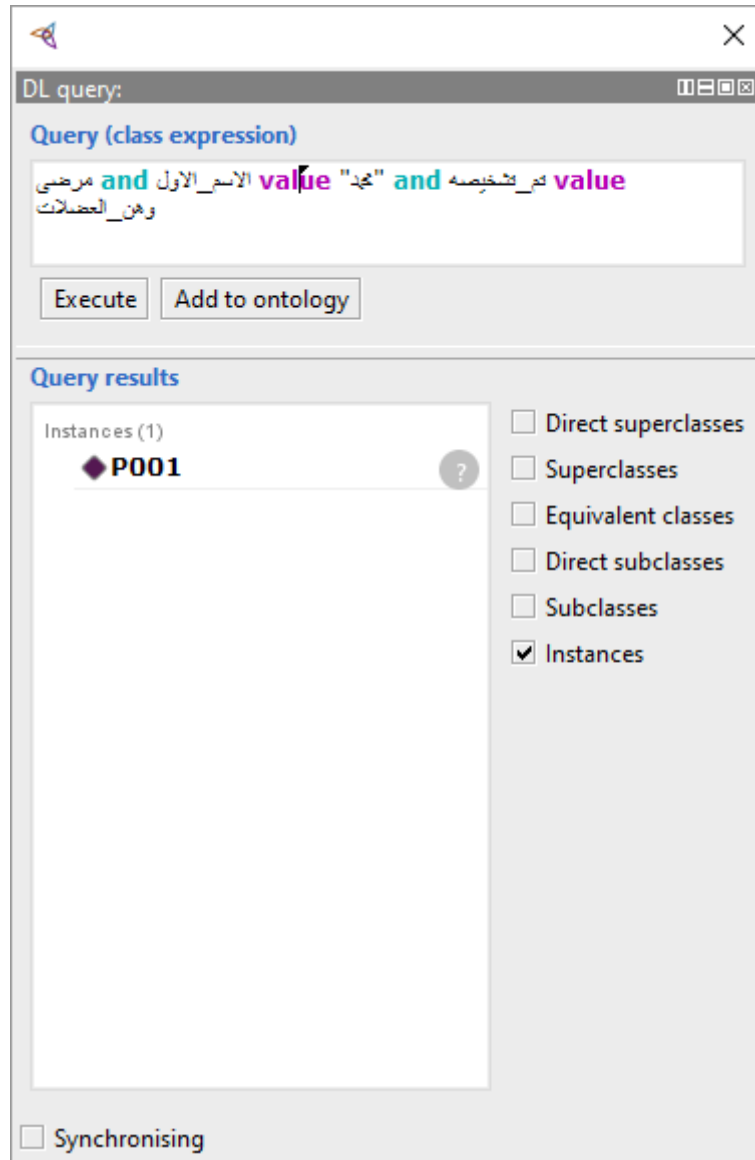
DL query:

Query (class expression)

مرضى and الاسم_الاول value "محمد" and تم_تشخيصه value وهن_العضلات

Execute   Add to ontology

Query results

Instances (1)
P001

Direct superclasses
Superclasses
Equivalent classes
Direct subclasses
Subclasses
Instances

Synchronising